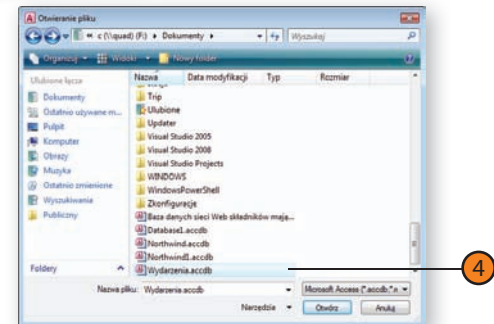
Otwieranie pliku

« c (\\quad) (F:) ▸ Dokumenty ▸

Wyszukaj

Organizuj ▾ Widoki ▾ Nowy folder

Ulubione łącza

Dokumenty

Ostatnio używane m...

Pulpit

Komputer

Obrazy

Muzyka

Ostatnio zmienione

Wyszukiwania

Publiczny

Foldery

| Nazwa | Data modyfikacji | Typ | Rozmiar |
|---|---|---|---|

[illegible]

Trip

Ulubione

Updater

Visual Studio 2005

Visual Studio 2008

Visual Studio Projects

WINDOWS

WindowsPowerShell

Zkonfiguracje

Baza danych sieci Web składników mają...

Database1.accdb

Northwind.accdb

Northwind1.accdb

Wydarzenia.accdb

Nazwa pliku: Wydarzenia.accdb

Microsoft Access (*.accdb;*.n ▾

Narzędzia ▾

Otwórz

Anuluj

4